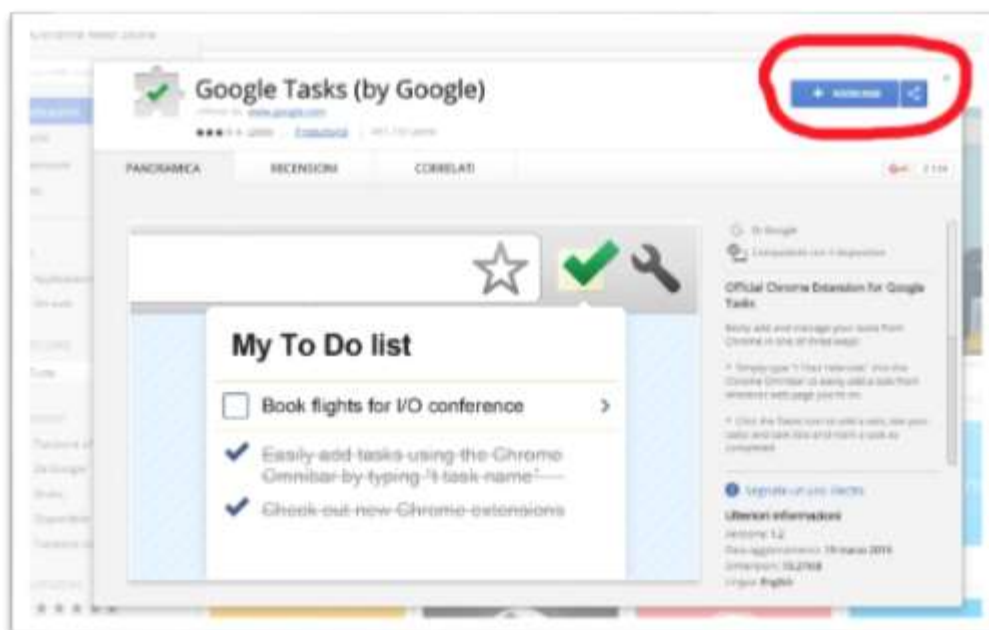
Google Tasks (by Google)

offerto da www.google.com

+ AGGIUNGI

PANORAMICA

RECENSIONI

CORRELATI

My To Do list

Book flights for I/O conference

Easily add tasks using the Chrome Omnibar by typing "t task name"

Check out new Chrome extensions

Di Google

Compatibile con il dispositivo

Official Chrome Extension for Google Tasks

Segnala un uso illecito

Ulteriori informazioni

Versione: 1.2

Lingua: English